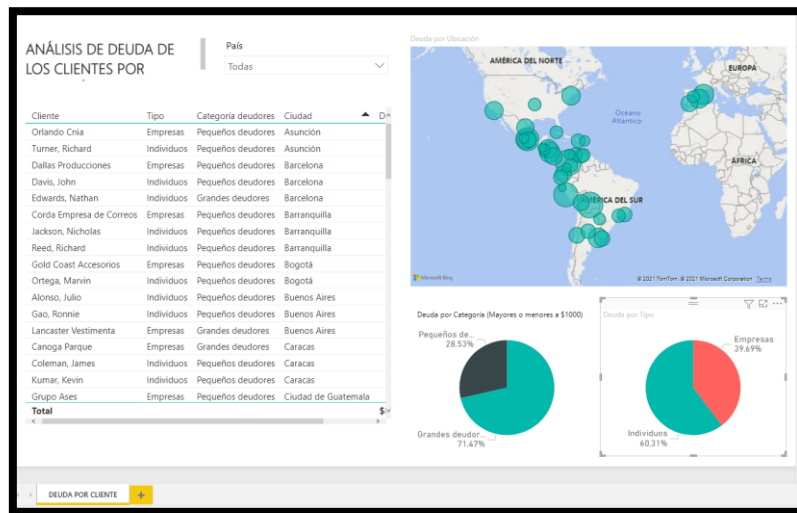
ANÁLISIS DE DEUDA DE LOS CLIENTES POR

País
Todas

| Cliente | Tipo | Categoría deudores | Ciudad | D |
|---|---|---|---|---|
| Orlando Cnia | Empresas | Pequeños deudores | Asunción | |
| Turner, Richard | Individuos | Pequeños deudores | Asunción | |
| Dallas Producciones | Empresas | Pequeños deudores | Barcelona | |
| Davis, John | Individuos | Pequeños deudores | Barcelona | |
| Edwards, Nathan | Individuos | Grandes deudores | Barcelona | |
| Corda Empresa de Correos | Empresas | Pequeños deudores | Barranquilla | |
| Jackson, Nicholas | Individuos | Pequeños deudores | Barranquilla | |
| Reed, Richard | Individuos | Pequeños deudores | Barranquilla | |
| Gold Coast Accesorios | Empresas | Pequeños deudores | Bogotá | |
| Ortega, Marvin | Individuos | Pequeños deudores | Bogotá | |
| Alonso, Julio | Individuos | Pequeños deudores | Buenos Aires | |
| Gao, Ronnie | Individuos | Pequeños deudores | Buenos Aires | |
| Lancaster Vestimenta | Empresas | Grandes deudores | Buenos Aires | |
| Canoga Parque | Empresas | Grandes deudores | Caracas | |
| Coleman, James | Individuos | Pequeños deudores | Caracas | |
| Kumar, Kevin | Individuos | Pequeños deudores | Caracas | |
| Grupo Ases | Empresas | Pequeños deudores | Ciudad de Guatemala | |
| Total | | | | $ |

Deuda por Ubicación
AMÉRICA DEL NORTE
EUROPA
Océano Atlántico
ÁFRICA
AMÉRICA DEL SUR
Microsoft Bing
© 2021 TomTom © 2021 Microsoft Corporation Terms

Deuda por Categoría (Mayores o menores a $1000)
Pequeños de... 28.53%
Grandes deudor... 71.47%

Deuda por Tipo
Empresas 39.69%
Individuos 60.31%

DEUDA POR CLIENTE
+